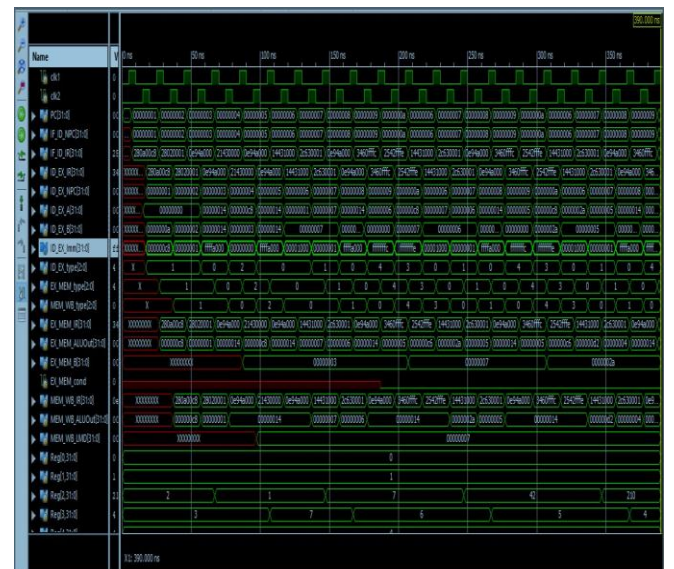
390.000 ns

Name
V
0 ns
50 ns
100 ns
150 ns
200 ns
250 ns
300 ns
350 ns

clk1
0
clk2
0
PC[31:0]
00
00000001 00000002 00000003 00000004 00000005 00000006 00000007 00000008 00000009 0000000a 00000006 00000007 00000008 00000009 0000000a 00000006 00000007 00000008 00000009
IF_ID_NPC[31:0]
00
00000001 00000002 00000003 00000004 00000005 00000006 00000007 00000008 00000009 0000000a 00000006 00000007 00000008 00000009 0000000a 00000006 00000007 00000008 00000009
IF_ID_IR[31:0]
28
280a00c8 28020001 0e94a000 21430000 0e94a000 14431000 2c630001 0e94a000 3460fffc 2542fffe 14431000 2c630001 0e94a000 3460fffc 2542fffe 14431000 2c630001 0e94a000 3460fffc
ID_EX_IR[31:0]
34
00000000 280a00c8 28020001 0e94a000 21430000 0e94a000 14431000 2c630001 0e94a000 3460fffc 2542fffe 14431000 2c630001 0e94a000 3460fffc 2542fffe 14431000 2c630001 0e94a000 346
ID_EX_NPC[31:0]
00
00000000 00000001 00000002 00000003 00000004 00000005 00000006 00000007 00000008 00000009 0000000a 00000006 00000007 00000008 00000009 0000000a 00000006 00000007 00000008 000
ID_EX_A[31:0]
00
00000000 00000014 000000c8 00000014 00000000 00000007 00000014 00000006 000000c8 00000007 00000006 00000014 00000005 000000c8 0000002a 00000005 00000014 000
ID_EX_B[31:0]
00
00000000 00000014 00000000 00000007 00000000 00000007 00000006 00000000 00000005 000
ID_EX_Imm[31:0]
ff
00000000 000000c8 00000001 ffffa000 00000000 ffffa000 00001000 00000001 ffffa000 fffffffc ffffffe 00001000 00000001 ffffa000 fffffffc ffffffe 00001000 00000001 ffffa000 ffff
ID_EX_type[2:0]
4
X 1 0 2 0 1 0 4 3 0 1 0 4 3 0 1 0 4
EX_MEM_type[2:0]
4
X 1 0 2 0 1 0 4 3 0 1 0 4 3 0 1 0
MEM_WB_type[2:0]
0
X 1 0 2 0 1 0 4 3 0 1 0 4 3 0 1 0
EX_MEM_IR[31:0]
34
00000000 280a00c8 28020001 0e94a000 21430000 0e94a000 14431000 2c630001 0e94a000 3460fffc 2542fffe 14431000 2c630001 0e94a000 3460fffc 2542fffe 14431000 2c630001 0e94a000
EX_MEM_ALUOut[31:0]
00
00000000 000000c8 00000001 00000014 000000c8 00000014 00000007 00000006 00000014 00000005 000000c8 0000002a 00000005 00000014 000000c8 0000002a 00000004 00000014
EX_MEM_B[31:0]
00
00000000 00000003 00000007 0000002a
EX_MEM_cond
0
MEM_WB_IR[31:0]
0e
00000000 280a00c8 28020001 0e94a000 21430000 0e94a000 14431000 2c630001 0e94a000 3460fffc 2542fffe 14431000 2c630001 0e94a000 3460fffc 2542fffe 14431000 2c630001 0e9
MEM_WB_ALUOut[31:0]
00
00000000 000000c8 00000001 00000014 00000007 00000006 00000014 0000002a 00000005 00000014 000000e2 00000004 000000
MEM_WB_LMD[31:0]
00
00000000 00000007
Reg[0,31:0]
0
0
Reg[1,31:0]
1
1
Reg[2,31:0]
21
2 1 7 42 210
Reg[3,31:0]
4
3 7 6 5 4

X1: 390.000 ns